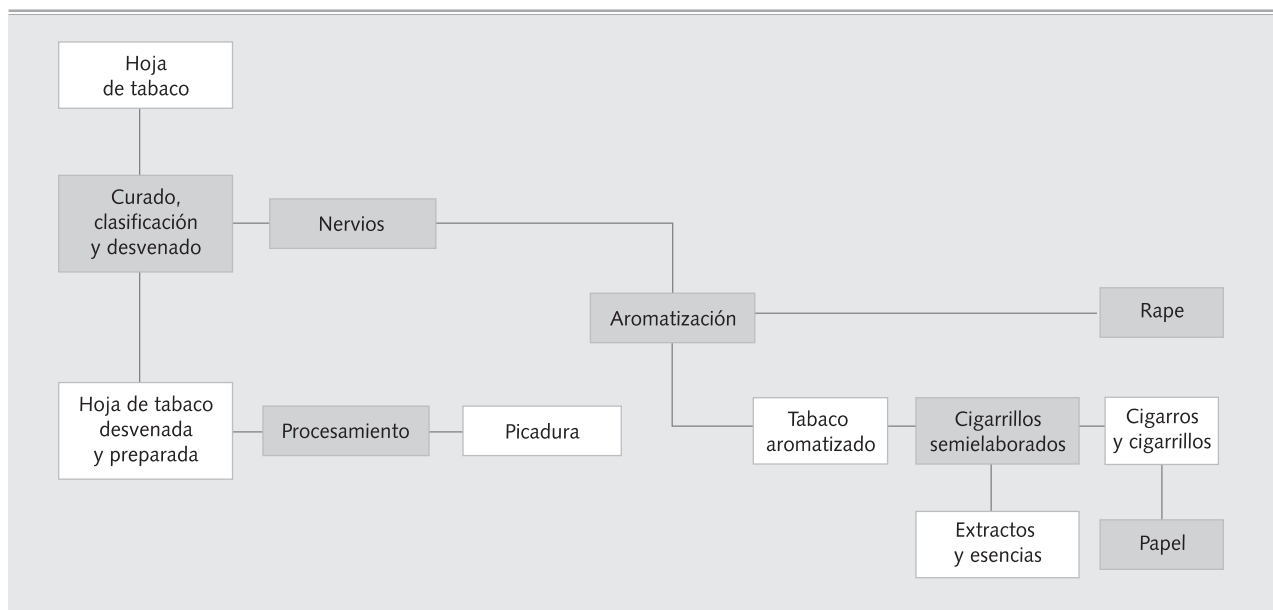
Hoja de tabaco

Curado, clasificación y desvenado

Nervios

Aromatización

Rape

Hoja de tabaco desvenada y preparada

Procesamiento

Picadura

Tabaco aromatizado

Cigarrillos semielaborados

Cigarros y cigarrillos

Extractos y esencias

Papel